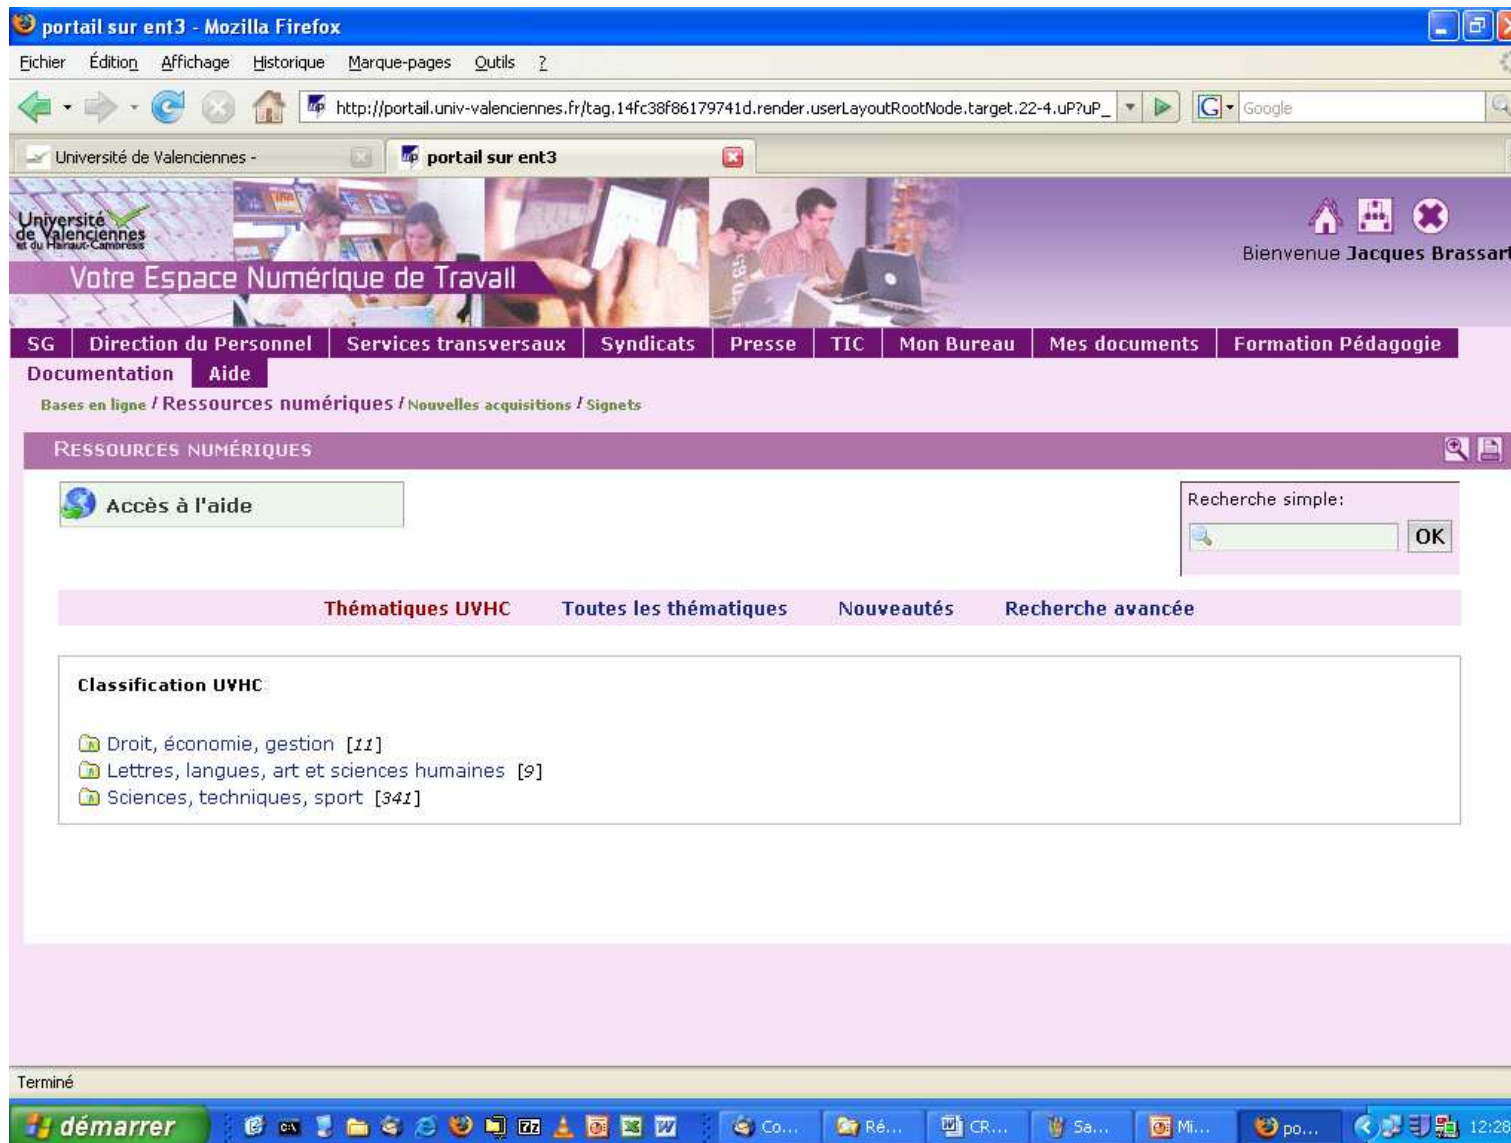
portail sur ent3 - Mozilla Firefox

Fichier Édition Affichage Historique Marque-pages Outils ?

http://portail.univ-valenciennes.fr/tag.14fc38f86179741d.render.userLayoutRootNode.target.22-4.uP?uP_

Google

Université de Valenciennes -

portail sur ent3

Université de Valenciennes et du Hainaut-Cambrésis

Votre Espace Numérique de Travail

Bienvenue Jacques Brassart

SG | Direction du Personnel | Services transversaux | Syndicats | Presse | TIC | Mon Bureau | Mes documents | Formation Pédagogie | Documentation | Aide

Bases en ligne / Ressources numériques / Nouvelles acquisitions / Signets

RESSOURCES NUMÉRIQUES

Accès à l'aide

Recherche simple:

OK

Thématiques UVHC Toutes les thématiques Nouveautés Recherche avancée

Classification UVHC

Droit, économie, gestion [11]
Lettres, langues, art et sciences humaines [9]
Sciences, techniques, sport [341]

Terminé

démarrer

Co... Ré... CR... Sa... Mi... po...

12:28